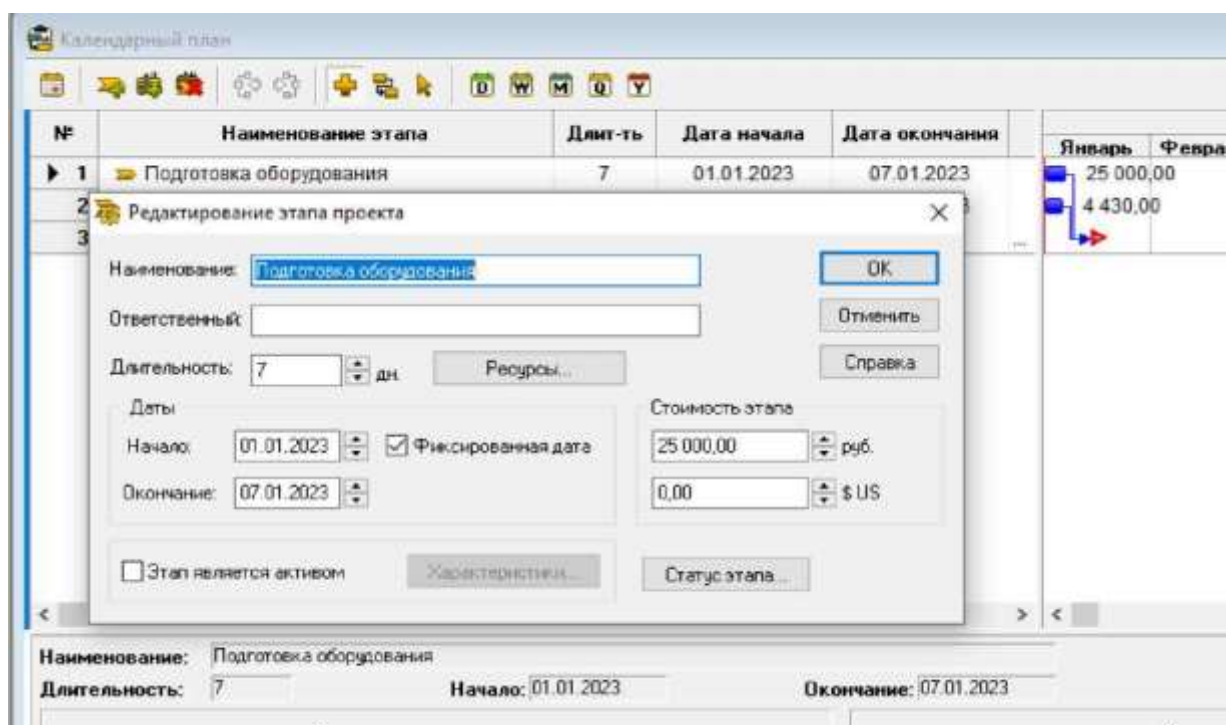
Календарный план

D W M Q Y

| № | Наименование этапа | Длит-ть | Дата начала | Дата окончания |
|---|---|---|---|---|
| 1 | Подготовка оборудования | 7 | 01.01.2023 | 07.01.2023 |
| 2 | | | | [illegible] |
| 3 | | | | |

Январь Февра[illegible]

25 000,00

4 430,00

Редактирование этапа проекта

Наименование: Подготовка оборудования

Ответственный:

Длительность: 7 дн.

Ресурсы...

OK

Отменить

Справка

Даты

Начало: 01.01.2023 Фиксированная дата

Окончание: 07.01.2023

Стоимость этапа

25 000,00 руб.

0,00 $ US

Этап является активом

Характеристики...

Статус этапа...

Наименование: Подготовка оборудования

Длительность: 7

Начало: 01.01.2023

Окончание: 07.01.2023